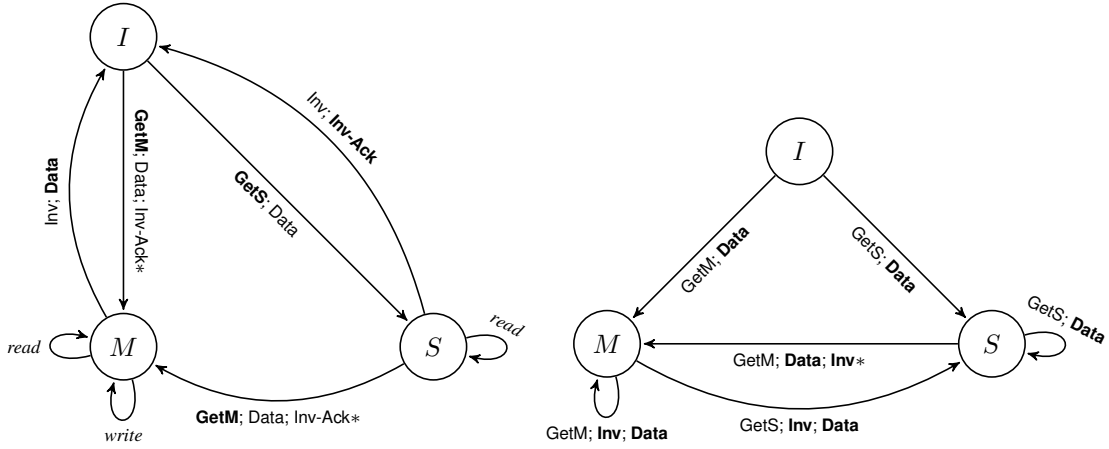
$I$

Inv; **Inv-Ack**

**GetM**; Data; Inv-Ack$*$

Inv; **Data**

**GetS**; Data

*read*

$M$

$S$

*read*

*write*

**GetM**; Data; Inv-Ack$*$

$I$

GetM; **Data**

GetS; **Data**

GetS; **Data**

$M$

$S$

GetM; **Data**; **Inv**$*$

GetS; **Inv**; **Data**

GetM; **Inv**; **Data**